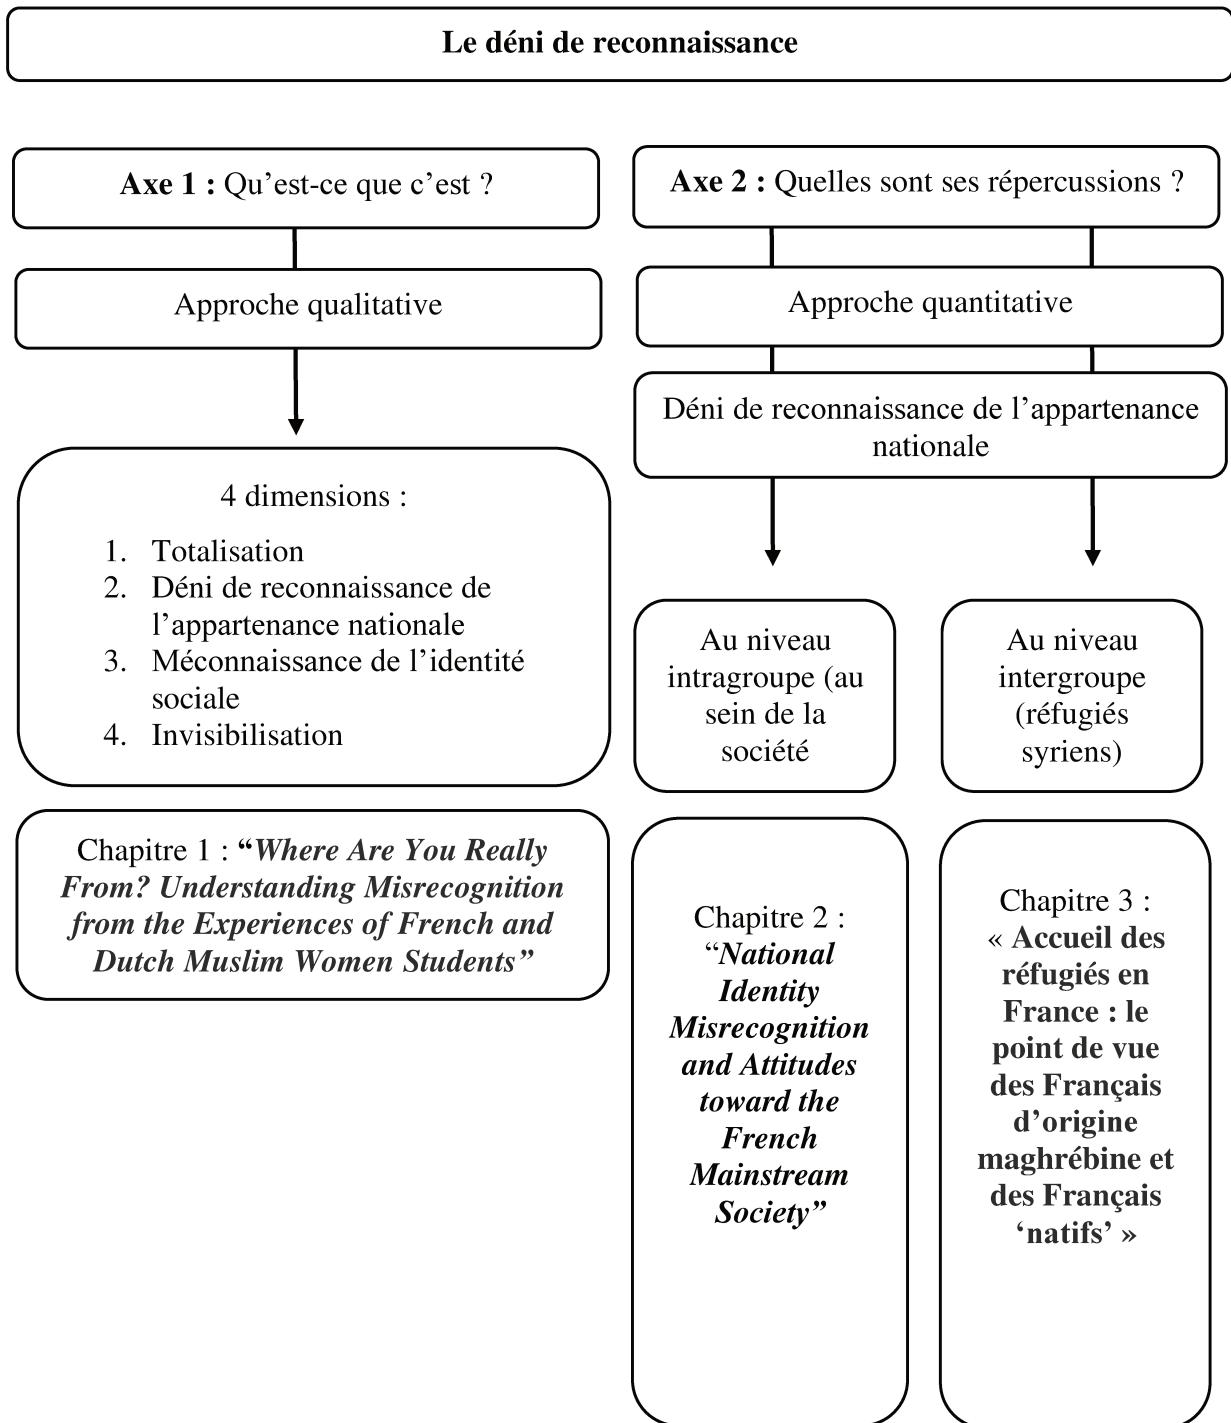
Le déni de reconnaissance

Axe 1 : Qu'est-ce que c'est ?

Approche qualitative

4 dimensions :

1. Totalisation
2. Déni de reconnaissance de l'appartenance nationale
3. Méconnaissance de l'identité sociale
4. Invisibilisation

Chapitre 1 : "Where Are You Really From? Understanding Misrecognition from the Experiences of French and Dutch Muslim Women Students"

Axe 2 : Quelles sont ses répercussions ?

Approche quantitative

Déni de reconnaissance de l'appartenance nationale

Au niveau intragroupe (au sein de la société

Au niveau intergroupe (réfugiés syriens)

Chapitre 2 : "National Identity Misrecognition and Attitudes toward the French Mainstream Society"

Chapitre 3 : « Accueil des réfugiés en France : le point de vue des Français d'origine maghrébine et des Français 'natifs' »